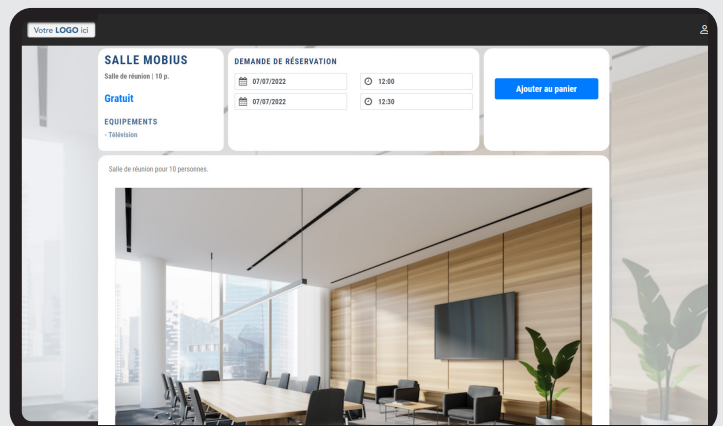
Votre LOGO ici

SALLE MOBIUS

Salle de réunion | 10 p.

Gratuit

EQUIPEMENTS

- Télévision

DEMANDE DE RÉSERVATION

07/07/2022

12:00

07/07/2022

12:30

Ajouter au panier

Salle de réunion pour 10 personnes.